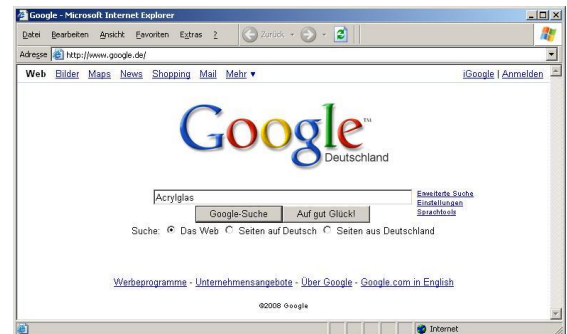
Google - Microsoft Internet Explorer

Datei Bearbeiten Ansicht Favoriten Extras ?

Zurück

Adresse http://www.google.de/

Web Bilder Maps News Shopping Mail Mehr ▾

iGoogle | Anmelden

Google™
Deutschland

Acrylglas

Erweiterte Suche
Einstellungen
Sprachtools

Google-Suche Auf gut Glück!

Suche: Das Web Seiten auf Deutsch Seiten aus Deutschland

Werbeprogramme - Unternehmensangebote - Über Google - Google.com in English

©2008 Google

Internet